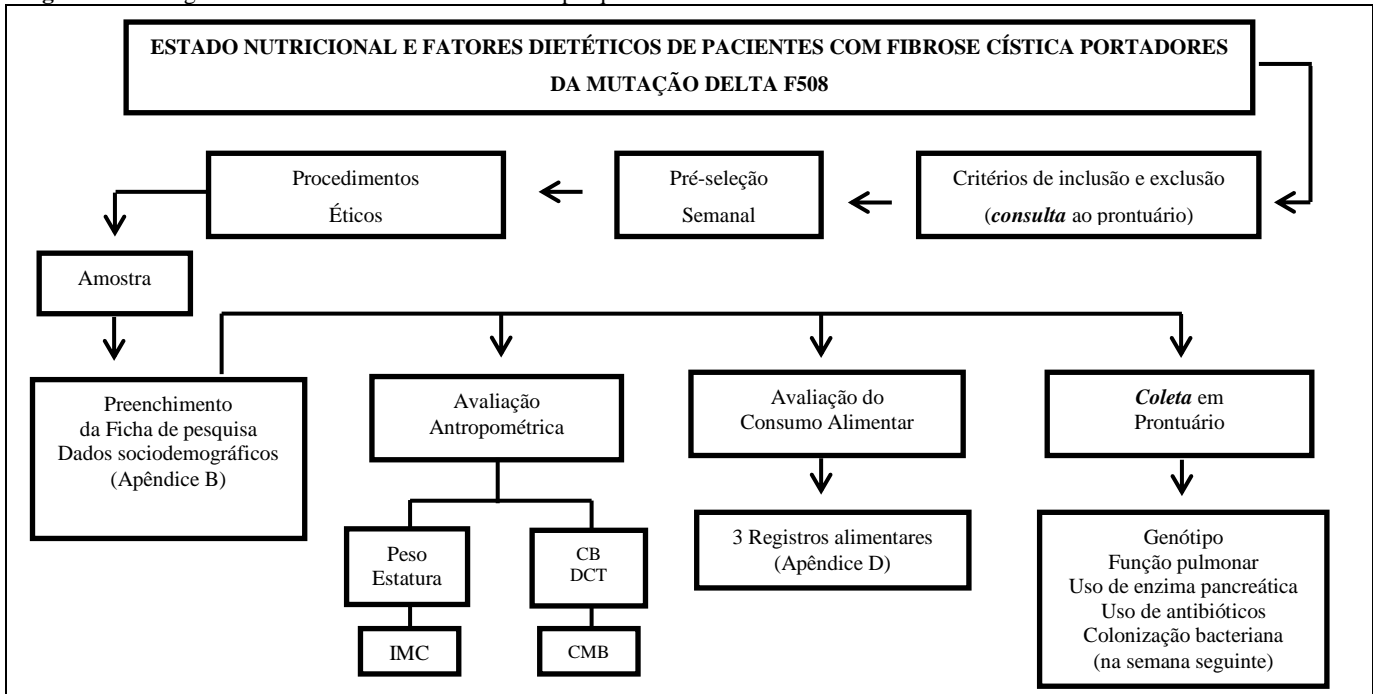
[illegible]

ESTADO NUTRICIONAL E FATORES DIETÉTICOS DE PACIENTES COM FIBROSE CÍSTICA PORTADORES DA MUTAÇÃO DELTA F508

Critérios de inclusão e exclusão (*consulta* ao prontuário)

Pré-seleção Semanal

Procedimentos Éticos

Amostra

Preenchimento da Ficha de pesquisa Dados sociodemográficos (Apêndice B)

Avaliação Antropométrica

Peso Estatura

IMC

CB DCT

CMB

Avaliação do Consumo Alimentar

3 Registros alimentares (Apêndice D)

*Coleta* em Prontuário

Genótipo
Função pulmonar
Uso de enzima pancreática
Uso de antibióticos
Colonização bacteriana
(na semana seguinte)